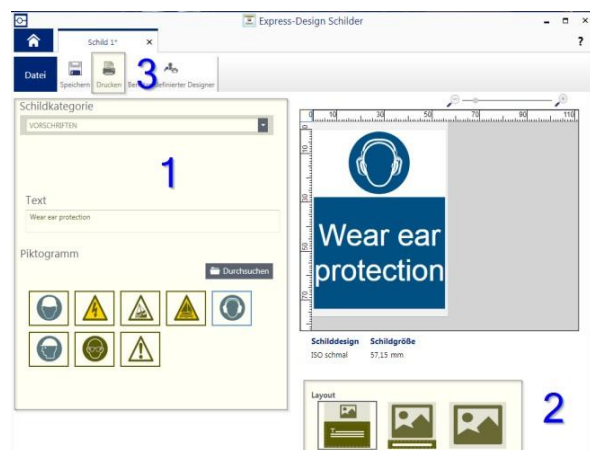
Express-Design Schilder

Schild 1* ×

?

Datei

Speichern Drucken Be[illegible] definierter Designer

3

Schildkategorie

VORSCHRIFTEN

1

Text

Wear ear protection

Piktogramm

Durchsuchen

0 10 30 50 70 90 110

10

30

50

70

Wear ear protection

Schilddesign Schildgröße

ISO schmal 57,15 mm

Layout

2